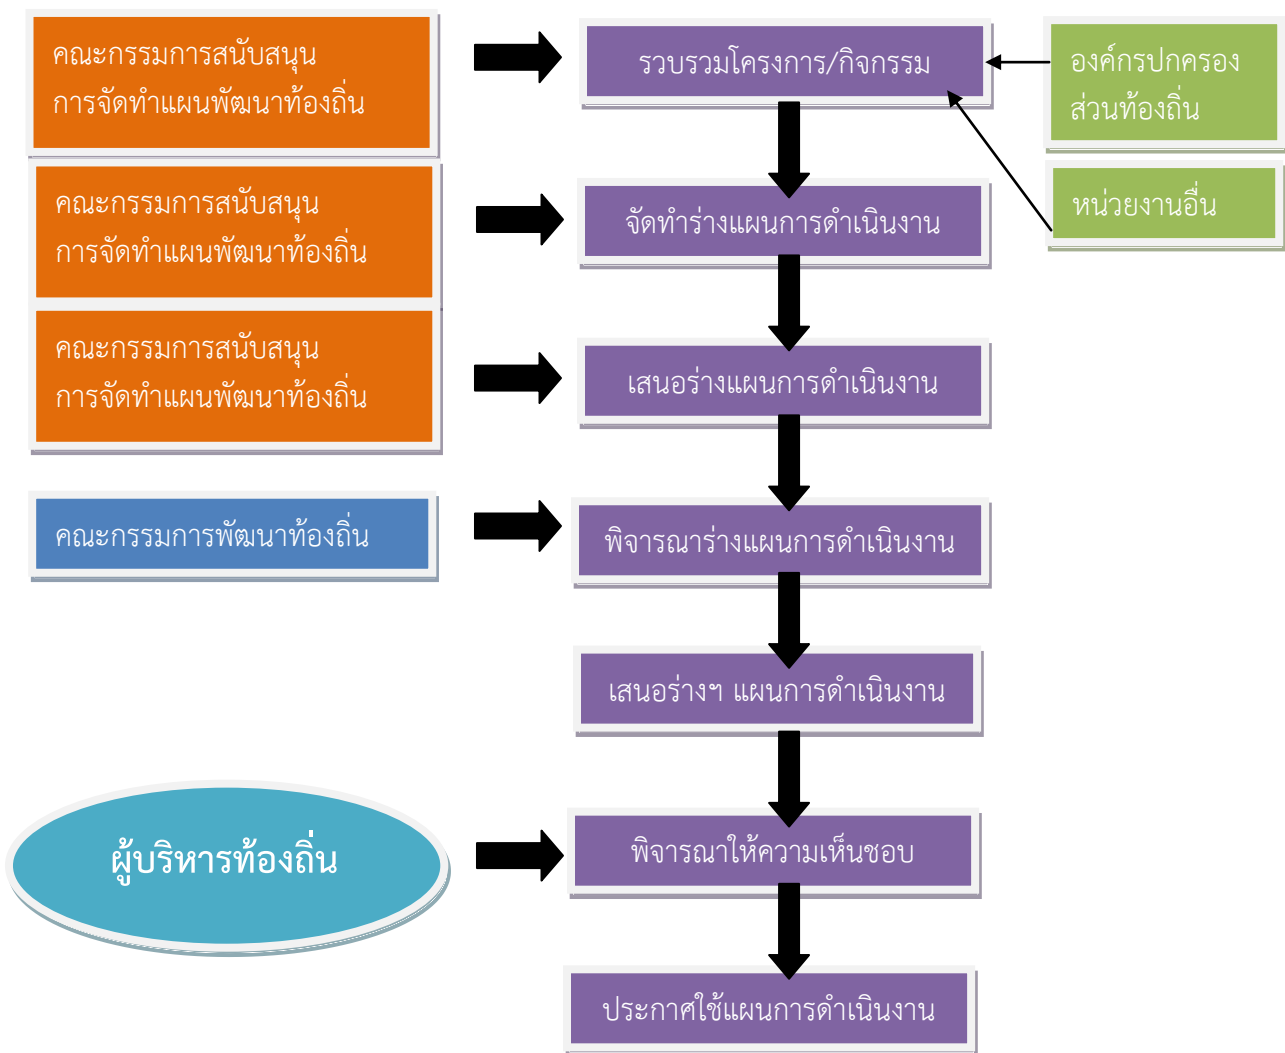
คณะกรรมการสนับสนุนการจัดทำแผนพัฒนาท้องถิ่น

รวบรวมโครงการ/กิจกรรม

องค์กรปกครองส่วนท้องถิ่น

หน่วยงานอื่น

คณะกรรมการสนับสนุนการจัดทำแผนพัฒนาท้องถิ่น

จัดทำร่างแผนการดำเนินงาน

คณะกรรมการสนับสนุนการจัดทำแผนพัฒนาท้องถิ่น

เสนอร่างแผนการดำเนินงาน

คณะกรรมการพัฒนาท้องถิ่น

พิจารณาร่างแผนการดำเนินงาน

เสนอร่างฯ แผนการดำเนินงาน

ผู้บริหารท้องถิ่น

พิจารณาให้ความเห็นชอบ

ประกาศใช้แผนการดำเนินงาน